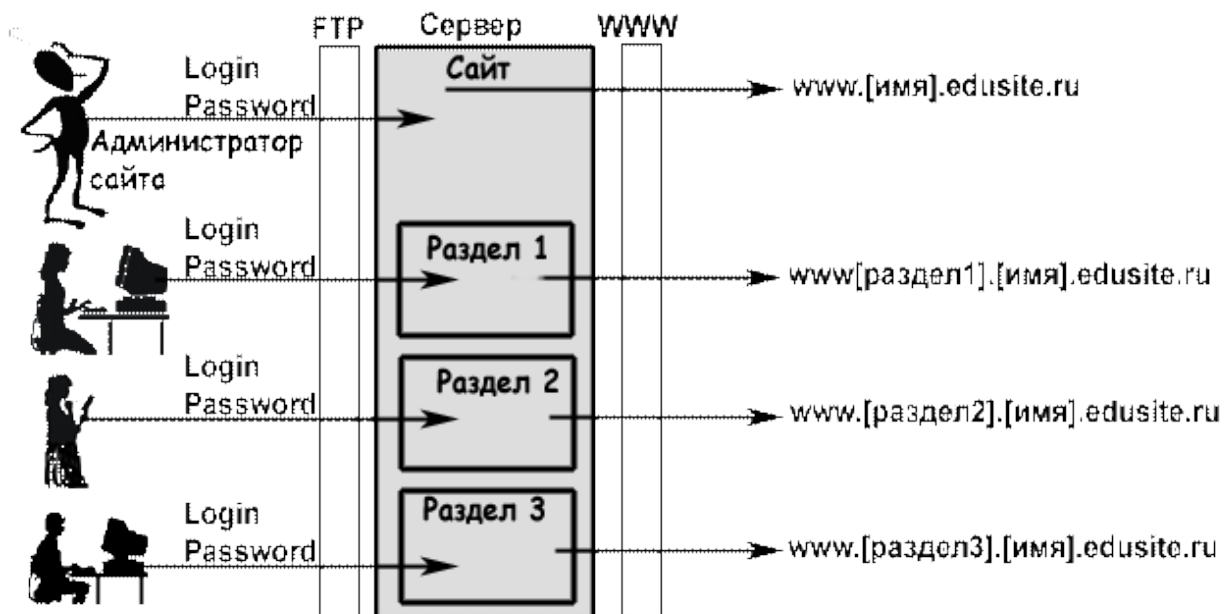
FTP Сервер WWW

Сайт

Login
Password

Администратор сайта

www.[имя].edusite.ru

Login
Password

Раздел 1

www[раздел1].[имя].edusite.ru

Login
Password

Раздел 2

www.[раздел2].[имя].edusite.ru

Login
Password

Раздел 3

www.[раздел3].[имя].edusite.ru